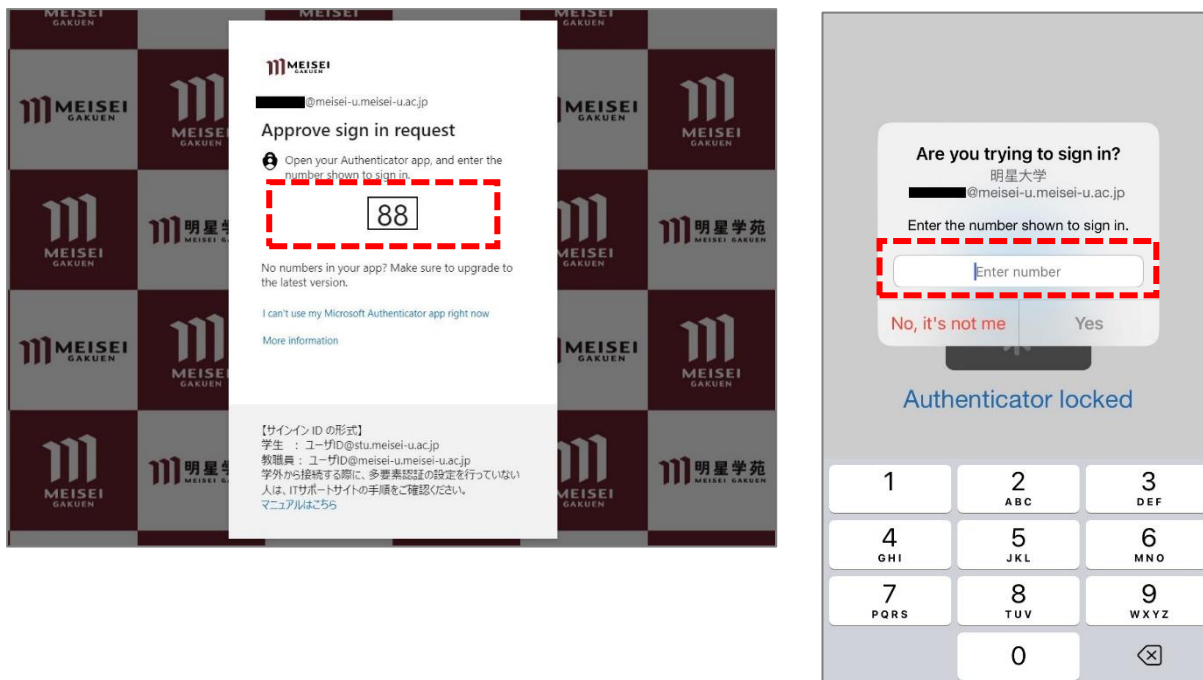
MEISEI GAKUEN

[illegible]@meisei-u.meisei-u.ac.jp

Approve sign in request

Open your Authenticator app, and enter the number shown to sign in.

88

No numbers in your app? Make sure to upgrade to the latest version.

I can't use my Microsoft Authenticator app right now

More information

【サインイン ID の形式】
学生 ： ユーザID@stu.meisei-u.ac.jp
教職員 ： ユーザID@meisei-u.meisei-u.ac.jp
学外から接続する際に、多要素認証の設定を行っていない人は、ITサポートサイトの手順をご確認ください。
マニュアルはこちら

MEISEI GAKUEN
明星学苑 MEISEI GAKUEN

Are you trying to sign in?
明星大学
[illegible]@meisei-u.meisei-u.ac.jp

Enter the number shown to sign in.

Enter number

No, it's not me
Yes

Authenticator locked

1
2 ABC
3 DEF
4 GHI
5 JKL
6 MNO
7 PQRS
8 TUV
9 WXYZ
0